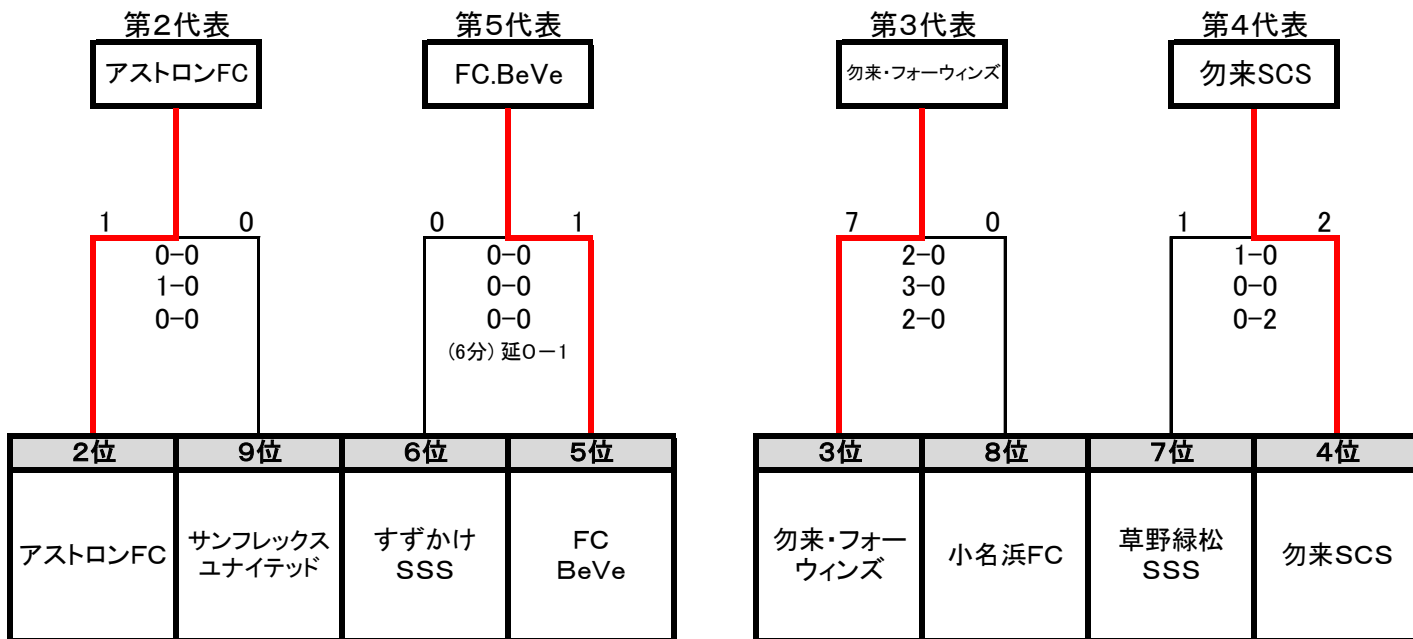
第2代表
アストロンFC

第5代表
FC.BeVe

第3代表
勿来・フォーウィンズ

第4代表
勿来SCS

1 0
0−0
1−0
0−0

0 1
0−0
0−0
0−0
(6分) 延0−1

7 0
2−0
3−0
2−0

1 2
1−0
0−0
0−2

| 2位 | 9位 | 6位 | 5位 |
|---|---|---|---|
| アストロンFC | サンフレックス ユナイテッド | すずかけ SSS | FC BeVe |

| 3位 | 8位 | 7位 | 4位 |
|---|---|---|---|
| 勿来・フォーウィンズ | 小名浜FC | 草野緑松 SSS | 勿来SCS |